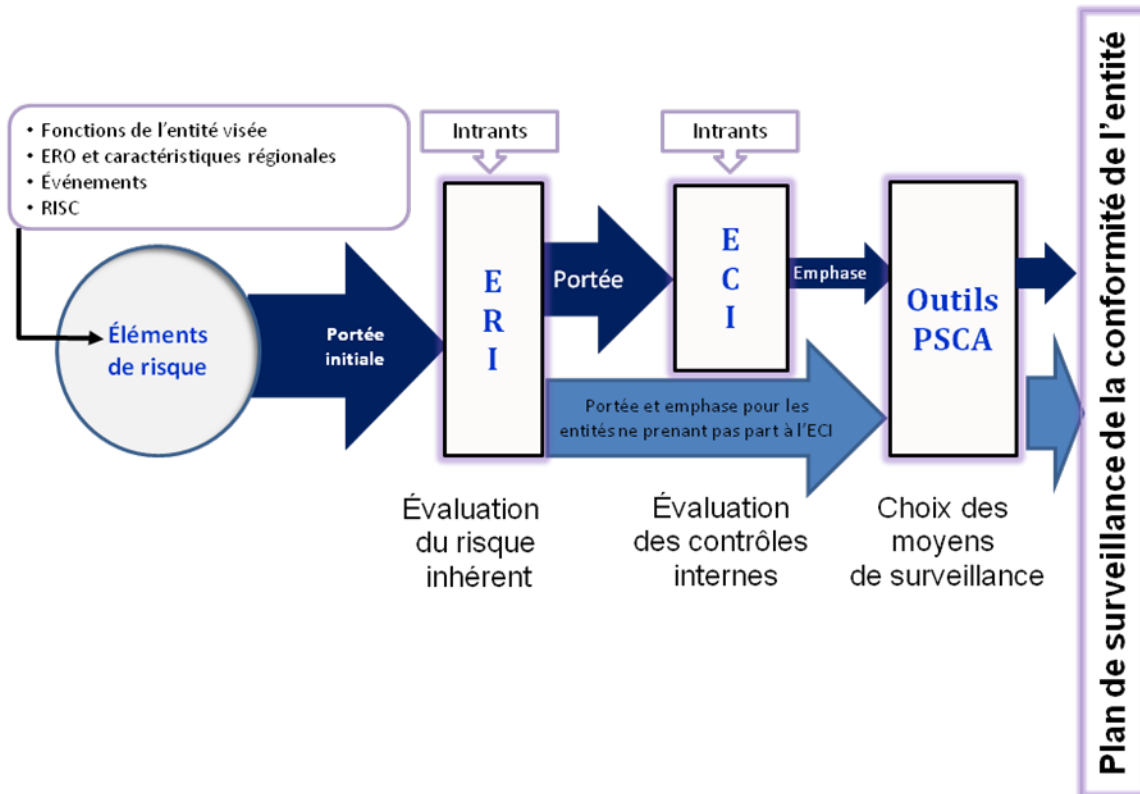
• Fonctions de l'entité visée
• ERO et caractéristiques régionales
• Événements
• RISC

Éléments de risque

Portée initiale

Intrants

E
R
I

Portée

Intrants

E
C
I

Emphase

Outils PSCA

Portée et emphase pour les entités ne prenant pas part à l'ECI

Évaluation du risque inhérent

Évaluation des contrôles internes

Choix des moyens de surveillance

Plan de surveillance de la conformité de l'entité